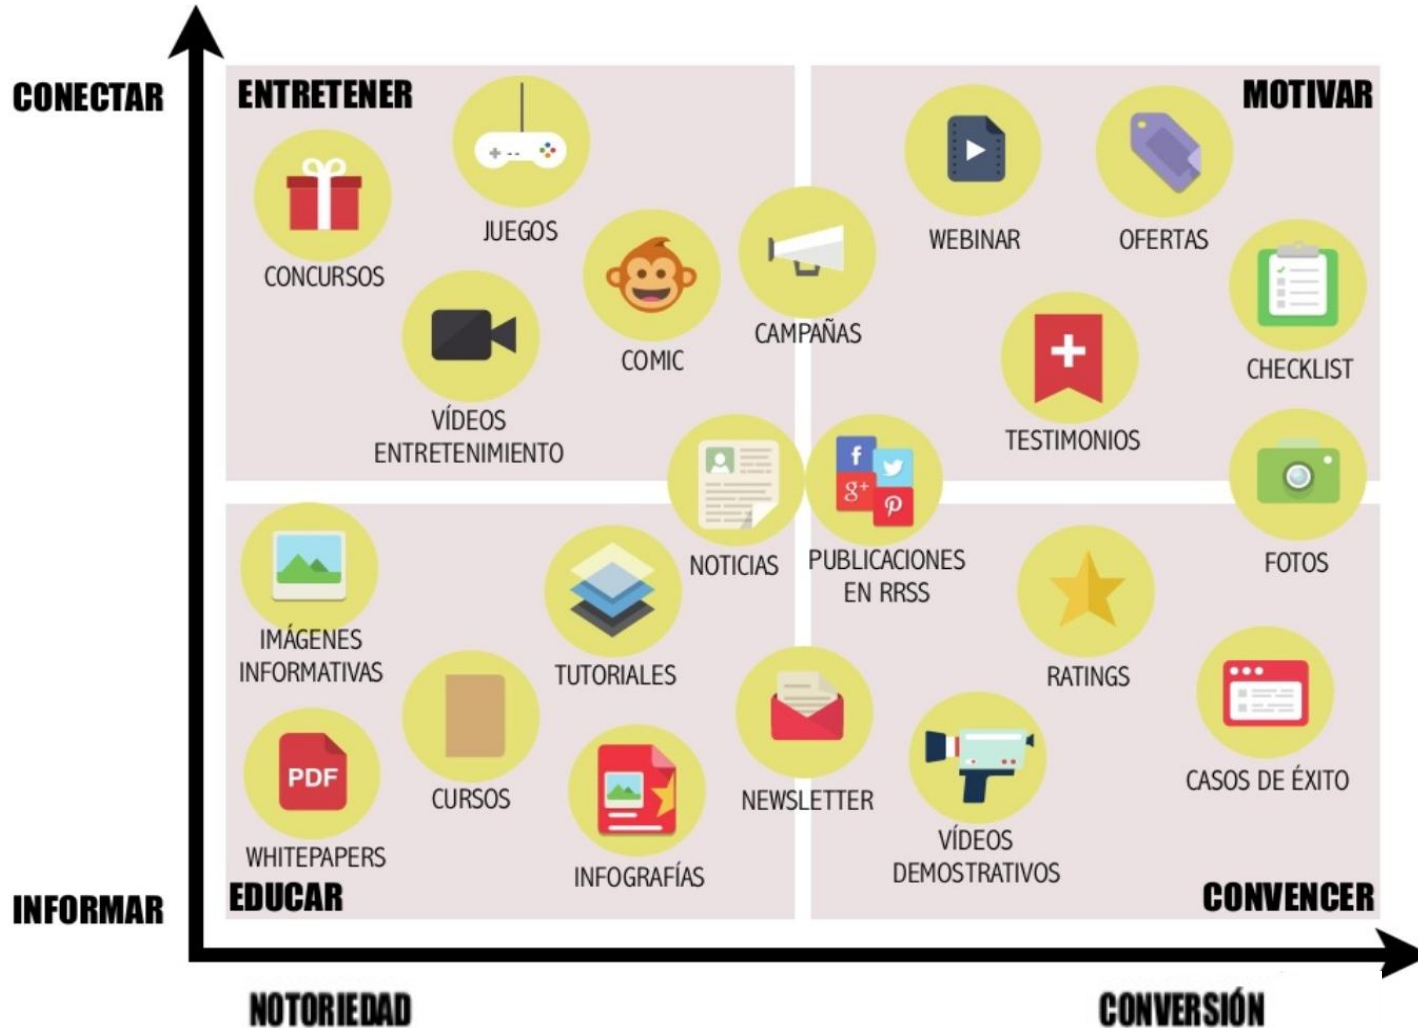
CONECTAR

ENTRETENER

MOTIVAR

JUEGOS

CONCURSOS

COMIC

CAMPAÑAS

WEBINAR

OFERTAS

CHECKLIST

VÍDEOS ENTRETENIMIENTO

TESTIMONIOS

NOTICIAS

PUBLICACIONES EN RRSS

FOTOS

IMÁGENES INFORMATIVAS

TUTORIALES

RATINGS

CURSOS

NEWSLETTER

CASOS DE ÉXITO

PDF

WHITEPAPERS

INFOGRAFÍAS

VÍDEOS DEMOSTRATIVOS

INFORMAR

EDUCAR

CONVENCER

NOTORIEDAD

CONVERSIÓN